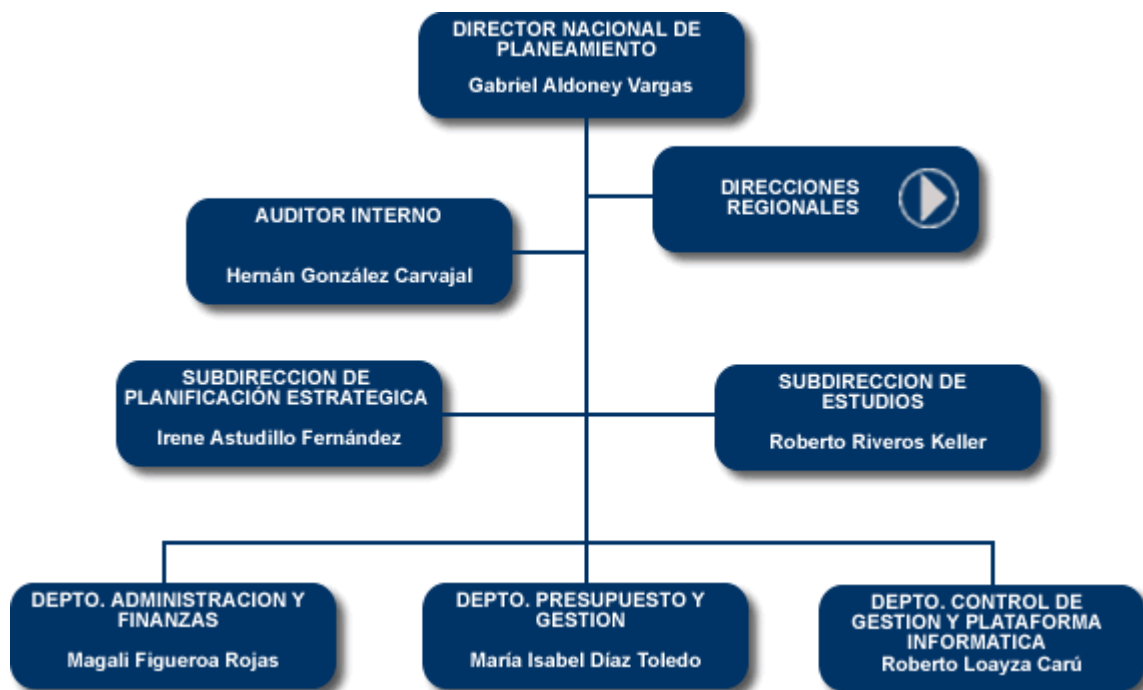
DIRECTOR NACIONAL DE PLANEAMIENTO

Gabriel Aldoney Vargas

DIRECCIONES REGIONALES

AUDITOR INTERNO

Hernán González Carvajal

SUBDIRECCION DE PLANIFICACIÓN ESTRATEGICA

Irene Astudillo Fernández

SUBDIRECCION DE ESTUDIOS

Roberto Riveros Keller

DEPTO. ADMINISTRACION Y FINANZAS

Magali Figueroa Rojas

DEPTO. PRESUPUESTO Y GESTION

María Isabel Díaz Toledo

DEPTO. CONTROL DE GESTION Y PLATAFORMA INFORMATICA

Roberto Loayza Carú